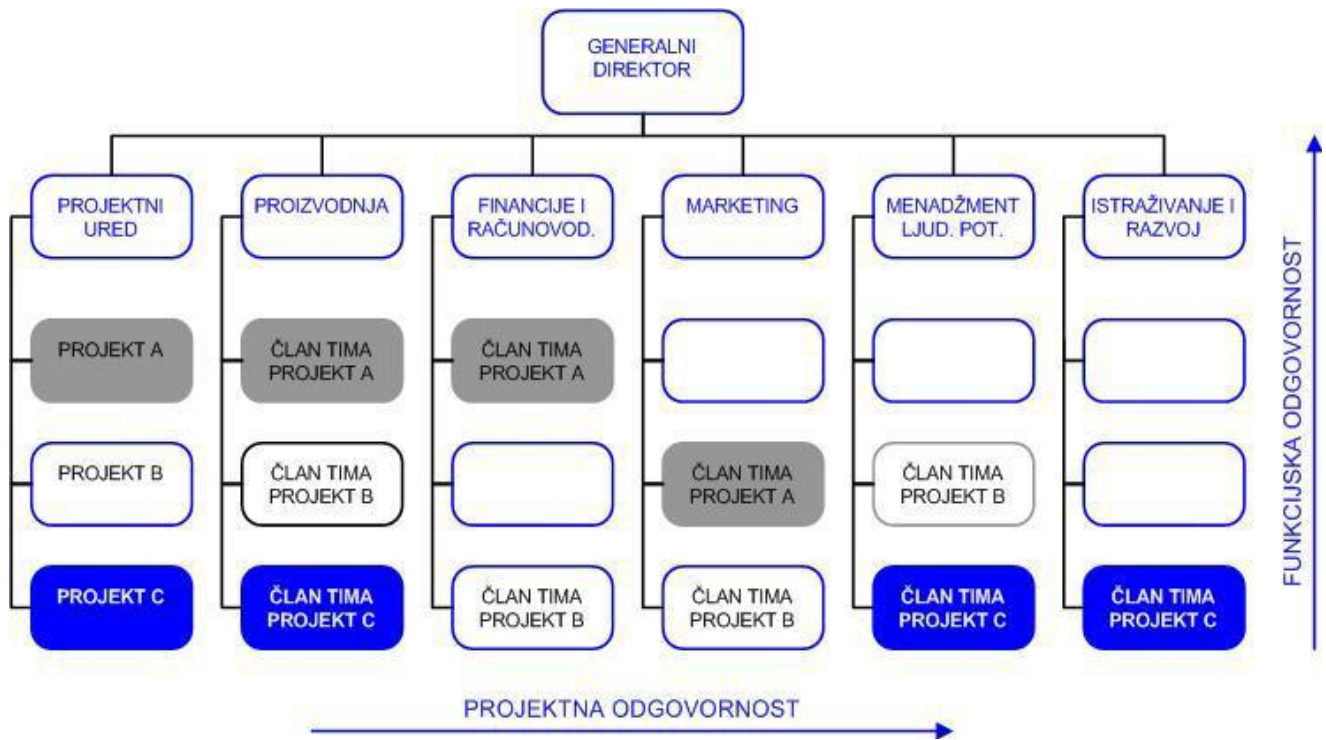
GENERALNI DIREKTOR

PROJEKTNI URED

PROJEKT A

PROJEKT B

PROJEKT C

PROIZVODNJA

ČLAN TIMA PROJEKT A

ČLAN TIMA PROJEKT B

ČLAN TIMA PROJEKT C

FINANCIJE I RAČUNOVOD.

ČLAN TIMA PROJEKT A

ČLAN TIMA PROJEKT B

MARKETING

ČLAN TIMA PROJEKT A

ČLAN TIMA PROJEKT B

MENADŽMENT LJUD. POT.

ČLAN TIMA PROJEKT B

ČLAN TIMA PROJEKT C

ISTRAŽIVANJE I RAZVOJ

ČLAN TIMA PROJEKT C

FUNKCIJSKA ODGOVORNOST

PROJEKTNA ODGOVORNOST